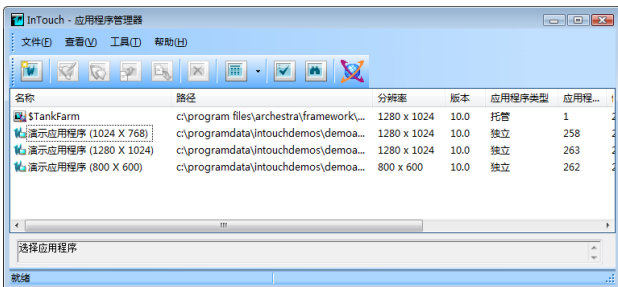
InTouch - 应用程序管理器

文件(F) 查看(V) 工具(T) 帮助(H)

| 名称 | 路径 | 分辨率 | 版本 | 应用程序类型 | 应用程... |
|---|---|---|---|---|---|
| $TankFarm | c:\program files\archestra\framework\... | 1280 x 1024 | 10.0 | 托管 | 1 |
| 演示应用程序 (1024 X 768) | c:\programdata\intouchdemos\demoa... | 1280 x 1024 | 10.0 | 独立 | 258 |
| 演示应用程序 (1280 X 1024) | c:\programdata\intouchdemos\demoa... | 1280 x 1024 | 10.0 | 独立 | 263 |
| 演示应用程序 (800 X 600) | c:\programdata\intouchdemos\demoa... | 800 x 600 | 10.0 | 独立 | 262 |

选择应用程序

就绪